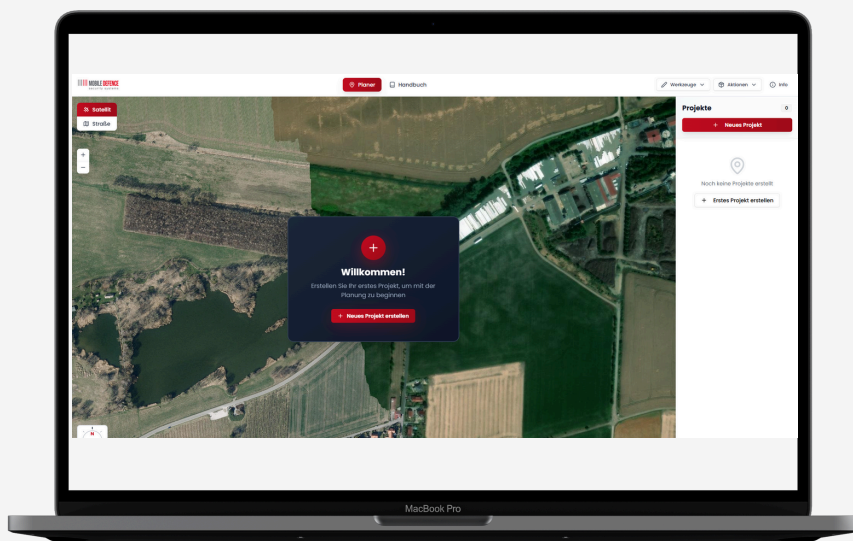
MOBILE DEFENCE
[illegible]

Planer
Handbuch

Werkzeuge
Aktionen
Info

Satellit
Straße

+
−

Projekte
0
+ Neues Projekt

Noch keine Projekte erstellt
+ Erstes Projekt erstellen

+
Willkommen!
Erstellen Sie Ihr erstes Projekt, um mit der Planung zu beginnen
+ Neues Projekt erstellen

MacBook Pro